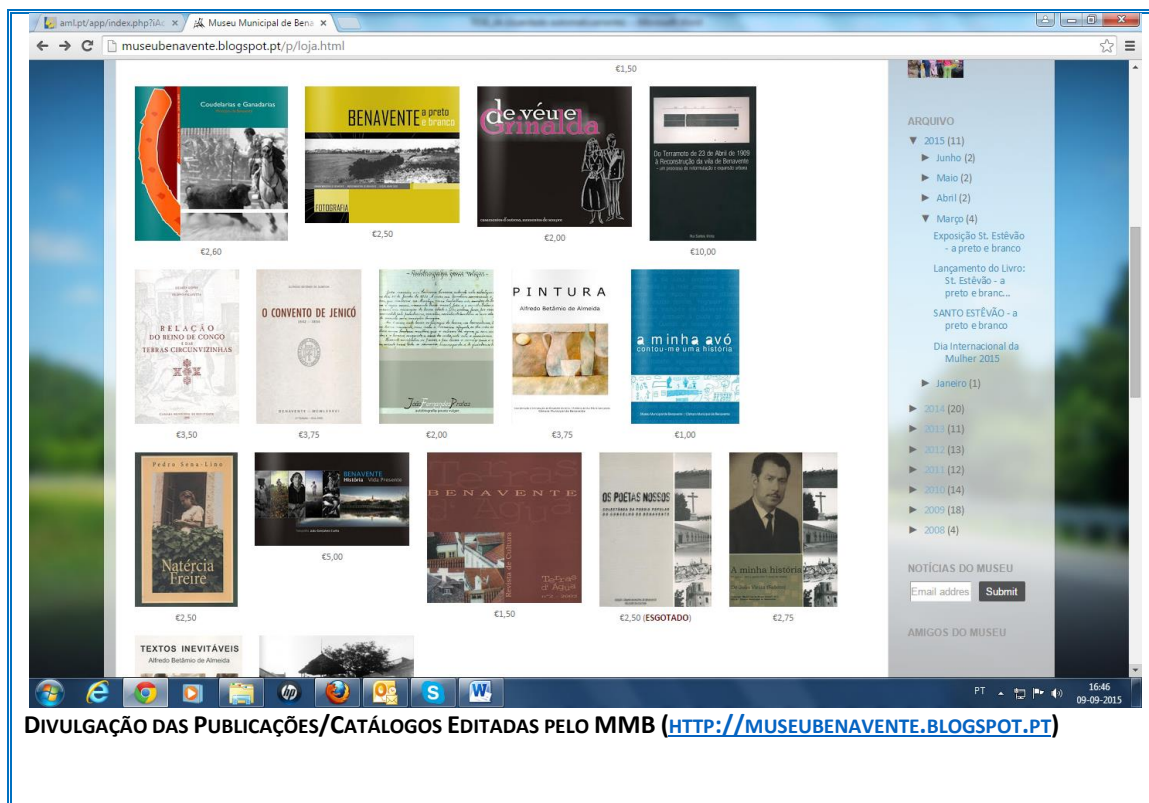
aml.pt/app/index.php?iAc × Museu Municipal de Bena ×

museubenavente.blogspot.pt/p/loja.html

€1,50

Coudelarias e Ganadarias

BENAVENTE a preto e branco

FOTOGRAFIA

de véu e Grinalda

Do Terramoto de 23 de Abril de 1909 à Reconstrução da vila de Benavente

€2,60

€2,50

€2,00

€10,00

RELAÇÃO DO REINO DE CONGO E DAS TERRAS CIRCUNVIZINHAS

O CONVENTO DE JENICÓ

PINTURA
Alfredo Betâmio de Almeida

a minha avó contou-me uma história

€3,50

€3,75

€2,00

€3,75

€1,00

Pedro Sena-Lino

Natércia Freire

BENAVENTE História Vila Presente

TERRAS BENAVENTE D'ÁGUA

Revista de Cultura

OS POETAS NOSSOS

A minha história

€2,50

€5,00

€1,50

€2,50 (ESGOTADO)

€2,75

TEXTOS INEVITÁVEIS
Alfredo Betâmio de Almeida

ARQUIVO
▼ 2015 (11)
► Junho (2)
► Maio (2)
► Abril (2)
▼ Março (4)
Exposição St. Estêvão - a preto e branco
Lançamento do Livro: St. Estêvão - a preto e branc...
SANTO ESTÊVÃO - a preto e branco
Dia Internacional da Mulher 2015
► Janeiro (1)
► 2014 (20)
► 2013 (11)
► 2012 (13)
► 2011 (12)
► 2010 (14)
► 2009 (18)
► 2008 (4)

NOTÍCIAS DO MUSEU
Email addres Submit

AMIGOS DO MUSEU

PT 16:46 09-09-2015

DIVULGAÇÃO DAS PUBLICAÇÕES/CATÁLOGOS EDITADAS PELO MMB (HTTP://MUSEUBENAVENTE.BLOGSPOT.PT)